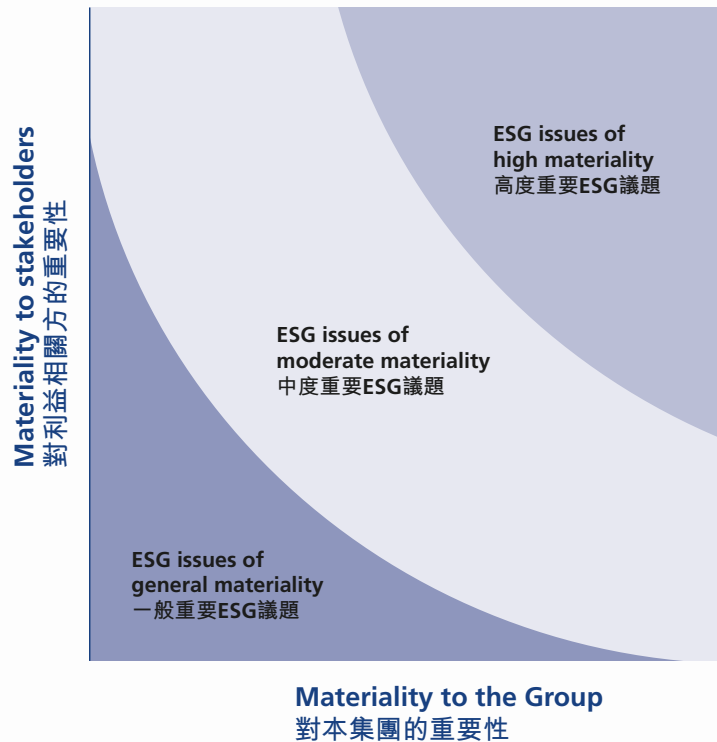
Materiality to stakeholders
對利益相關方的重要性

ESG issues of
high materiality
高度重要ESG議題

ESG issues of
moderate materiality
中度重要ESG議題

ESG issues of
general materiality
一般重要ESG議題

Materiality to the Group
對本集團的重要性